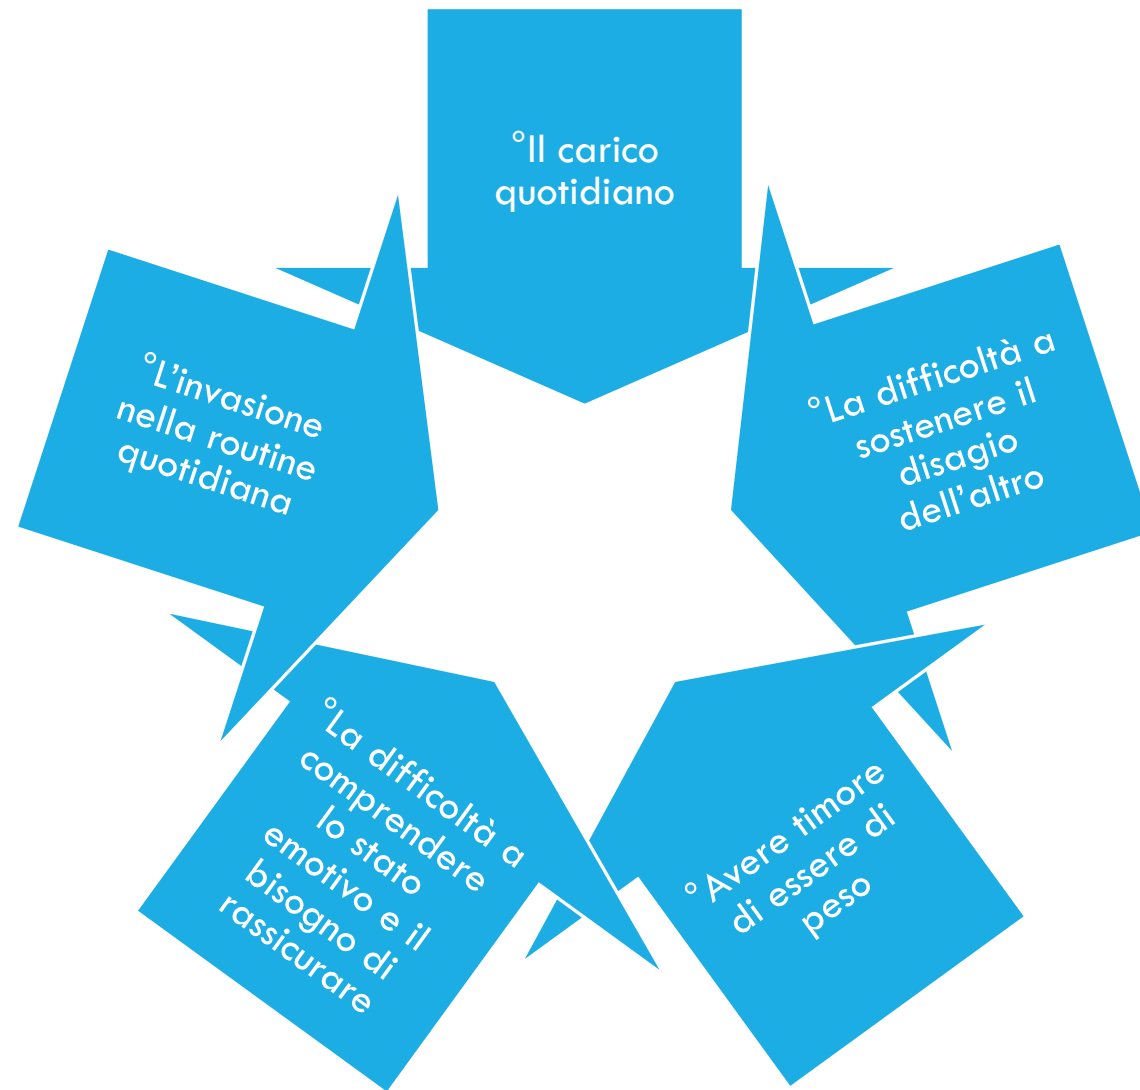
°Il carico quotidiano

°La difficoltà a sostenere il disagio dell'altro

° Avere timore di essere di peso

°La difficoltà a comprendere lo stato emotivo e il bisogno di rassicurare

°L'invasione nella routine quotidiana